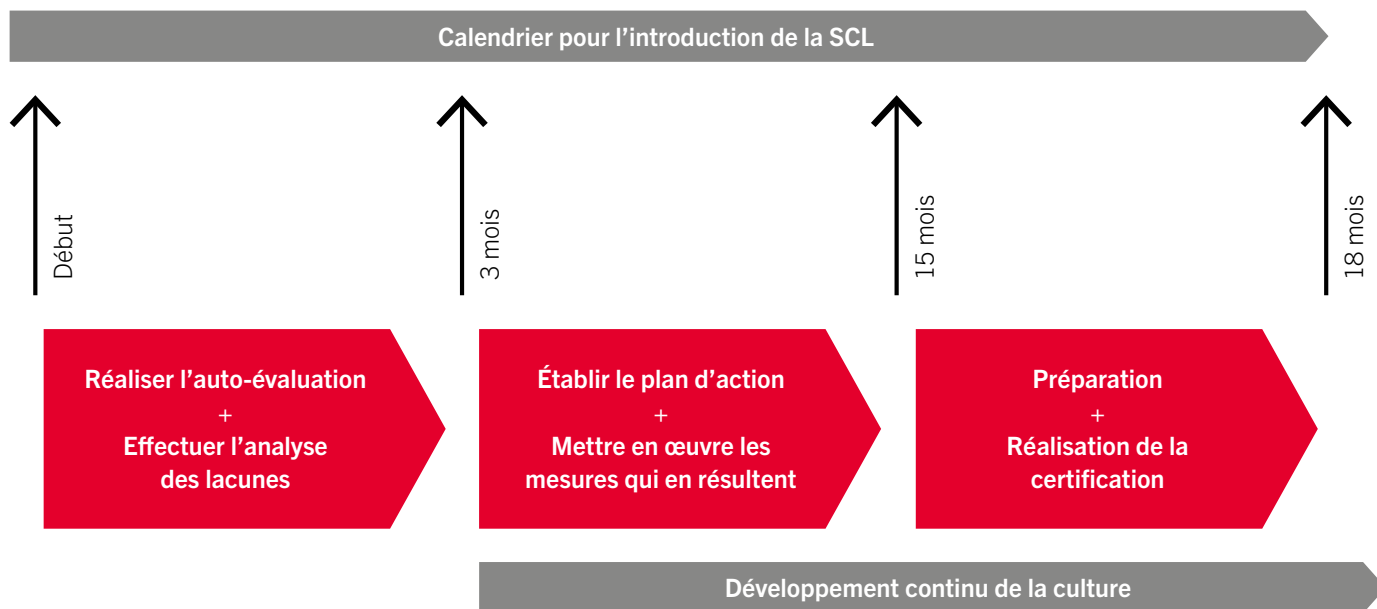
Calendrier pour l’introduction de la SCL

Début

3 mois

15 mois

18 mois

Réaliser l’auto-évaluation
+
Effectuer l’analyse des lacunes

Établir le plan d’action
+
Mettre en œuvre les mesures qui en résultent

Préparation
+
Réalisation de la certification

Développement continu de la culture